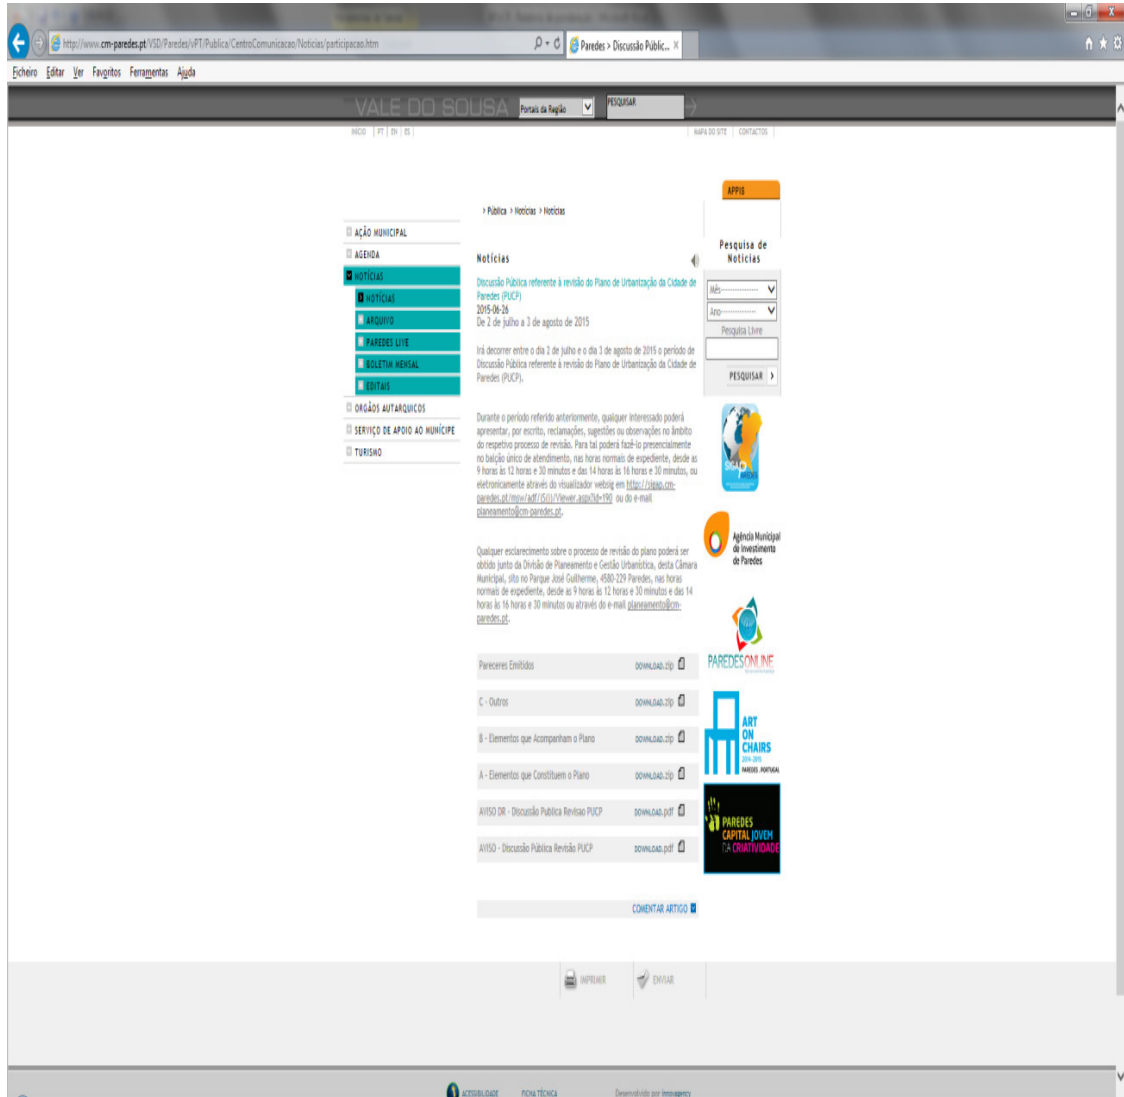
http://www.cm-paredes.pt/VSD/Paredes/vPT/Publica/CentroComunicacao/Noticias/participacao.htm

Paredes > Discussão Públic...

Ficheiro Editar Ver Favoritos Ferramentas Ajuda

VALE DO SOUSA Portais da Região PESQUISAR

INÍCIO | PT | EN | ES

MAPA DO SITE | CONTACTOS

APPIS

› Pública › Notícias › Notícias

AÇÃO MUNICIPAL
AGENDA
NOTÍCIAS
NOTÍCIAS
ARQUIVO
PAREDES LIVE
BOLETIM MENSAL
EDITAIS
ORGÃOS AUTARQUICOS
SERVIÇO DE APOIO AO MUNÍCIPE
TURISMO

Notícias

Discussão Pública referente à revisão do Plano de Urbanização da Cidade de Paredes (PUCP)
2015-06-26
De 2 de julho a 3 de agosto de 2015

Irá decorrer entre o dia 2 de julho e o dia 3 de agosto de 2015 o período de Discussão Pública referente à revisão do Plano de Urbanização da Cidade de Paredes (PUCP).

Durante o período referido anteriormente, qualquer interessado poderá apresentar, por escrito, reclamações, sugestões ou observações no âmbito do respetivo processo de revisão. Para tal poderá fazê-lo presencialmente no balcão único de atendimento, nas horas normais de expediente, desde as 9 horas às 12 horas e 30 minutos e das 14 horas às 16 horas e 30 minutos, ou eletronicamente através do visualizador websig em http://sigap.cm-paredes.pt/mow/adf/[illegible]/Viewer.aspx?id=190 ou do e-mail planeamento@cm-paredes.pt.

Qualquer esclarecimento sobre o processo de revisão do plano poderá ser obtido junto da Divisão de Planeamento e Gestão Urbanística, desta Câmara Municipal, sito no Parque José Guilherme, 4580-229 Paredes, nas horas normais de expediente, desde as 9 horas às 12 horas e 30 minutos e das 14 horas às 16 horas e 30 minutos ou através do e-mail planeamento@cm-paredes.pt.

| | |
|---|---|
| Pareceres Emitidos | DOWNLOAD.zip |
| C - Outros | DOWNLOAD.zip |
| B - Elementos que Acompanham o Plano | DOWNLOAD.zip |
| A - Elementos que Constituem o Plano | DOWNLOAD.zip |
| AVISO DR - Discussão Publica Revisão PUCP | DOWNLOAD.pdf |
| AVISO - Discussão Pública Revisão PUCP | DOWNLOAD.pdf |

COMENTAR ARTIGO

Pesquisa de Notícias
Mês
Ano
Pesquisa Livre
PESQUISAR

SIGAP

Agência Municipal de Investimento de Paredes

PAREDESONLINE

ART ON CHAIRS 2014-2015 PAREDES PORTUGAL

PAREDES CAPITAL JOVEM DA CRIATIVIDADE

IMPRIMIR ENVIAR

ACESSIBILIDADE FICHA TÉCNICA Desenvolvido por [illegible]